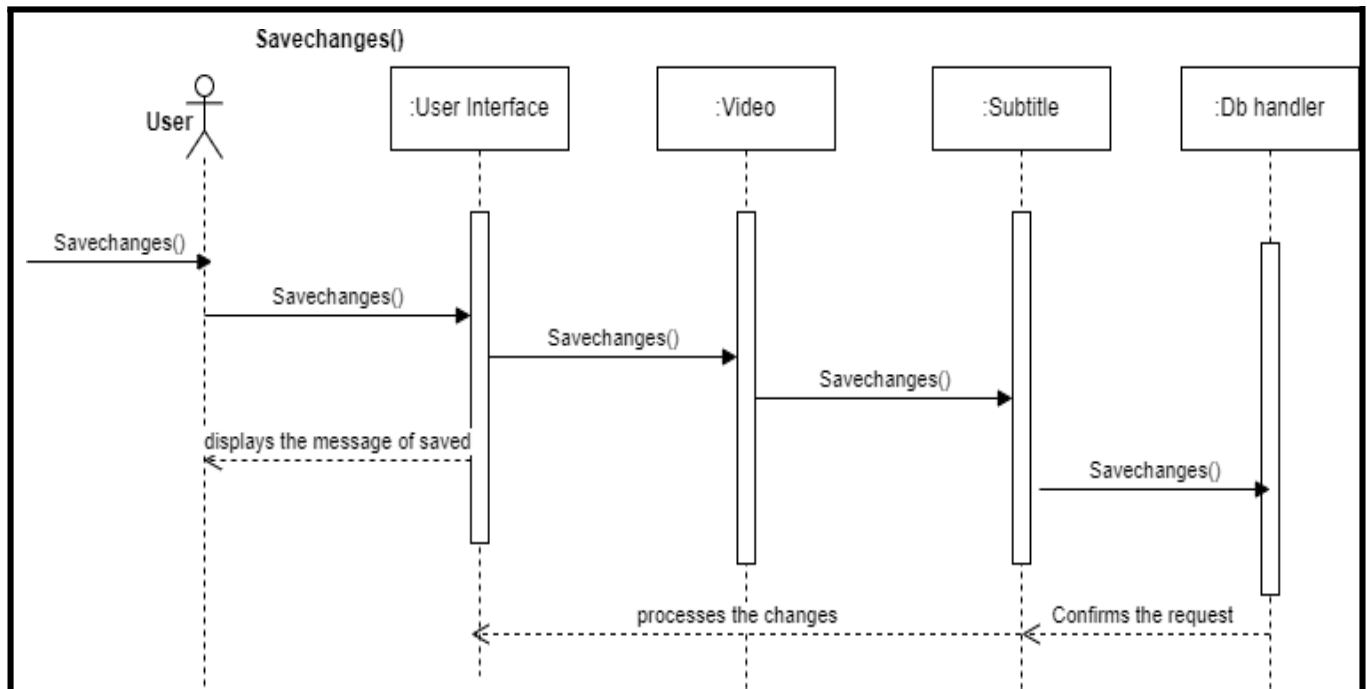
Savechanges()

User

:User Interface

:Video

:Subtitle

:Db handler

Savechanges()

Savechanges()

Savechanges()

Savechanges()

displays the message of saved

Savechanges()

processes the changes

Confirms the request